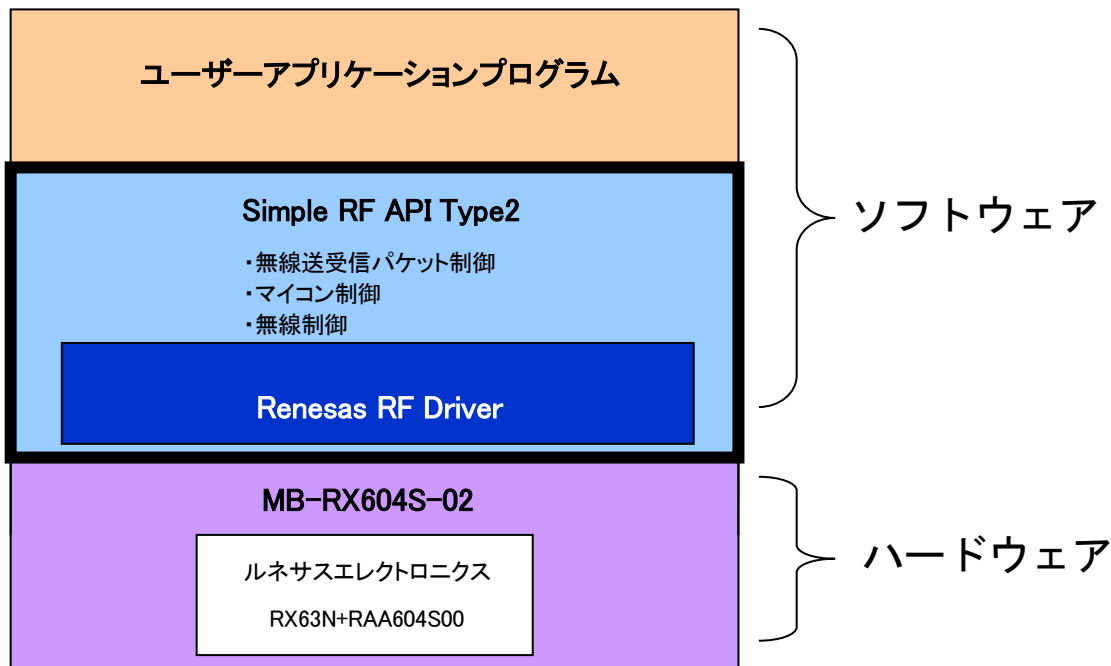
ユーザーアプリケーションプログラム

Simple RF API Type2

・無線送受信パケット制御
・マイコン制御
・無線制御

Renesas RF Driver

ソフトウェア

MB-RX604S-02

ルネサスエレクトロニクス

RX63N+RAA604S00

ハードウェア